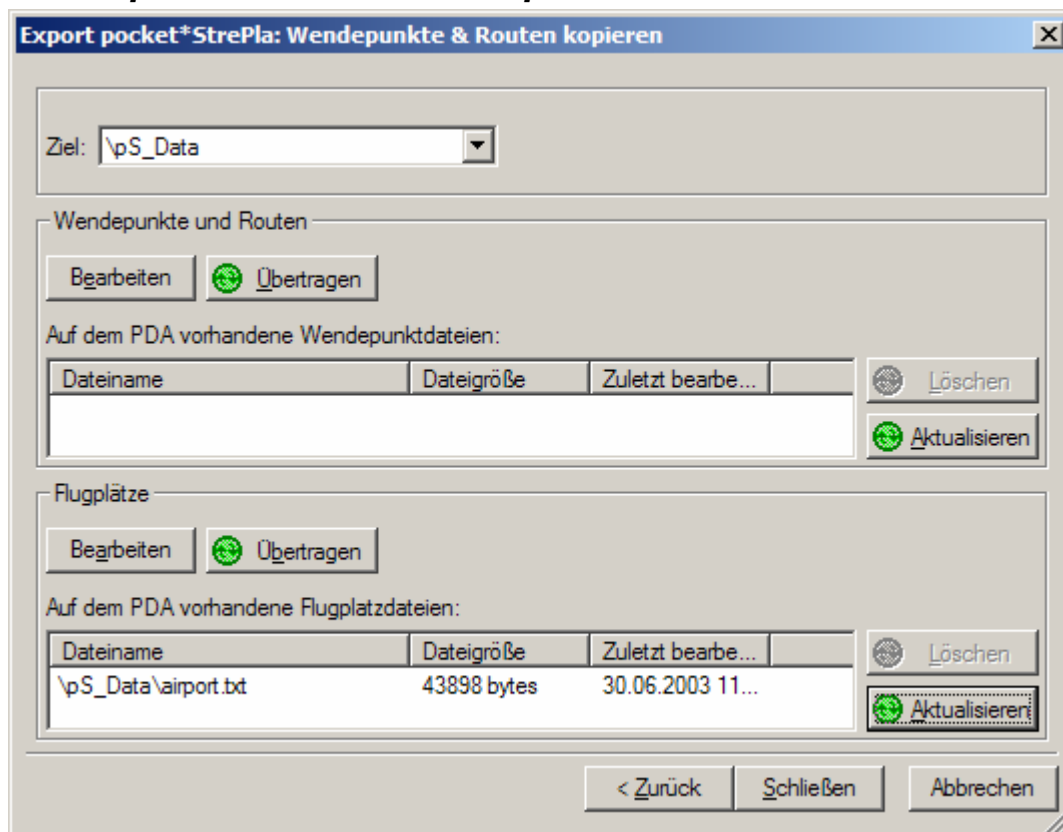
Export pocket*StrePla: Wendepunkte & Routen kopieren

Ziel: \pS_Data

Wendepunkte und Routen

Bearbeiten Übertragen

Auf dem PDA vorhandene Wendepunktdateien:

| Dateiname | Dateigröße | Zuletzt bearbe... |
|---|---|---|

Löschen

Aktualisieren

Flugplätze

Bearbeiten Übertragen

Auf dem PDA vorhandene Flugplatzdateien:

| Dateiname | Dateigröße | Zuletzt bearbe... |
|---|---|---|
| \pS_Data\airport.txt | 43898 bytes | 30.06.2003 11... |

Löschen

Aktualisieren

< Zurück Schließen Abbrechen